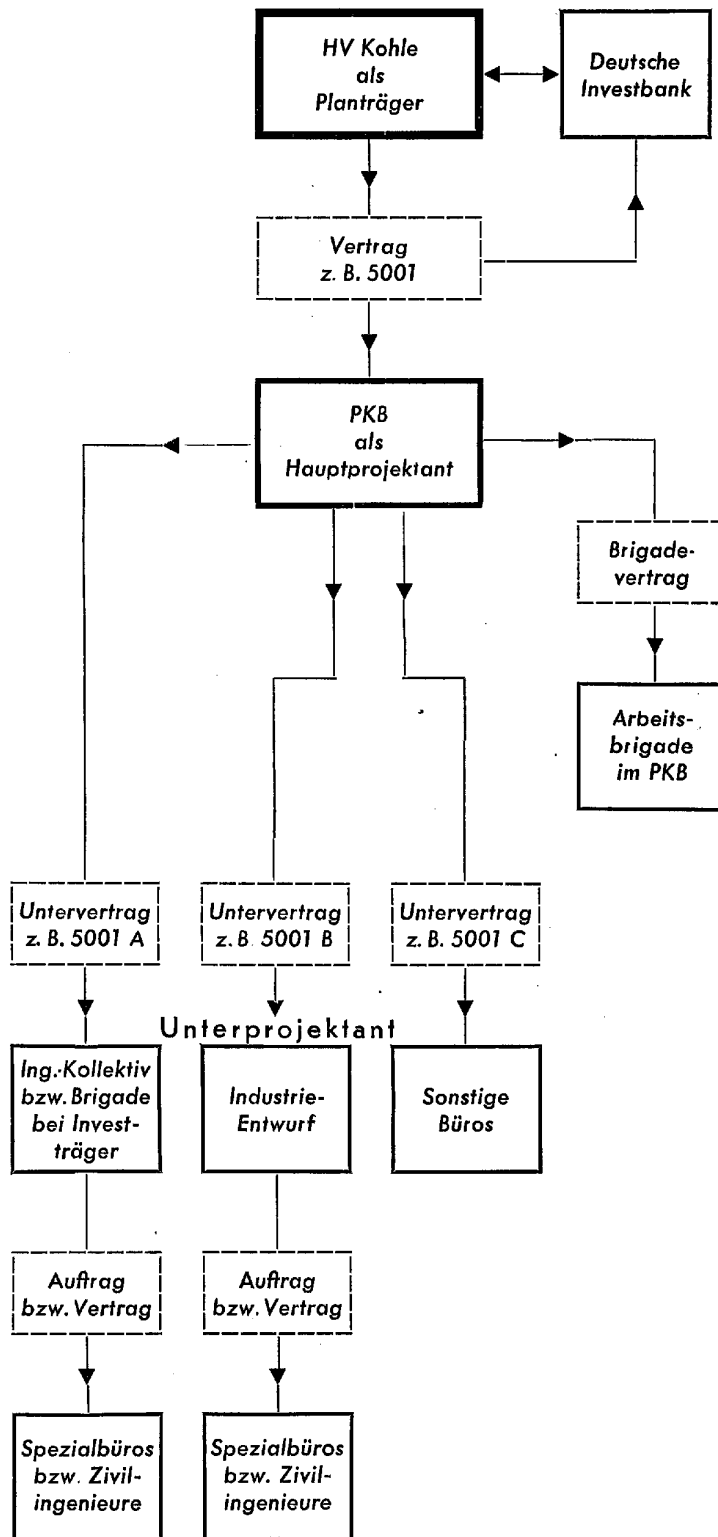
HV Kohle als Planträger

Deutsche Investbank

Vertrag z. B. 5001

PKB als Hauptprojektant

Brigadevertrag

Arbeitsbrigade im PKB

Untervertrag z. B. 5001 A

Untervertrag z. B 5001 B

Untervertrag z. B. 5001 C

Unterprojektant

Ing.-Kollektiv bzw. Brigade bei Investträger

Industrie-Entwurf

Sonstige Büros

Auftrag bzw. Vertrag

Auftrag bzw. Vertrag

Spezialbüros bzw. Zivilingenieure

Spezialbüros bzw. Zivilingenieure